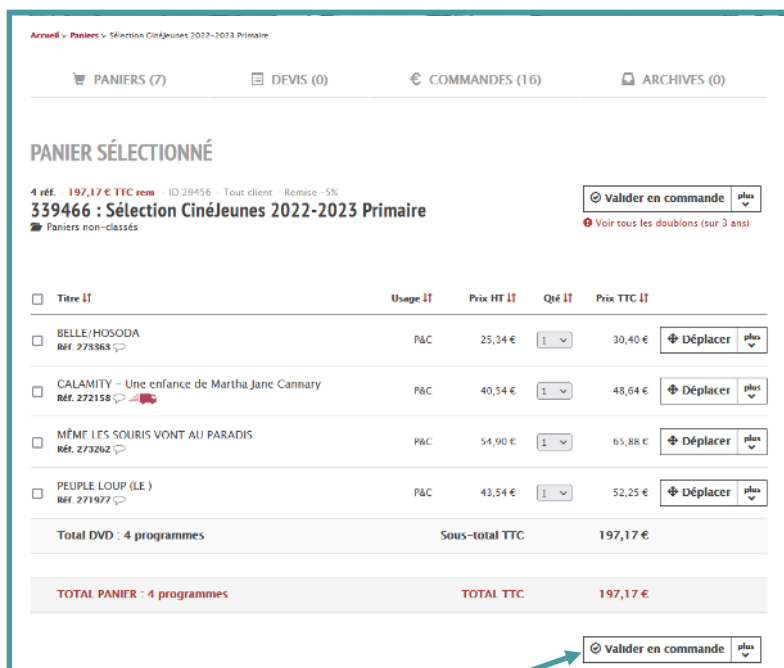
Accueil > Paniers > Sélection CinéJeunes 2022-2023 Primaire

PANIERS (7) DEVIS (0) € COMMANDES (16) ARCHIVES (0)

PANIER SÉLECTIONNÉ

4 réf. · 197,17 € TTC rem · ID 29456 · Tout client · Remise -5%

339466 : Sélection CinéJeunes 2022-2023 Primaire

Paniers non-classés

Valider en commande plus

Voir tous les doublons (sur 3 ans)

| | Titre | Usage | Prix HT | Qté | Prix TTC | |
|---|---|---|---|---|---|---|
| ☐ | BELLE/HOSODA Réf. 273363 | P&C | 25,34 € | 1 | 30,40 € | Déplacer plus |
| ☐ | CALAMITY - Une enfance de Martha Jane Cannary Réf. 272158 | P&C | 40,54 € | 1 | 48,64 € | Déplacer plus |
| ☐ | MÊME LES SOURIS VONT AU PARADIS Réf. 273262 | P&C | 54,90 € | 1 | 65,88 € | Déplacer plus |
| ☐ | PEUPLE LOUP (LE ) Réf. 271977 | P&C | 43,54 € | 1 | 52,25 € | Déplacer plus |
| | Total DVD : 4 programmes | | Sous-total TTC | | 197,17 € | |
| | TOTAL PANIER : 4 programmes | | TOTAL TTC | | 197,17 € | |

Valider en commande plus